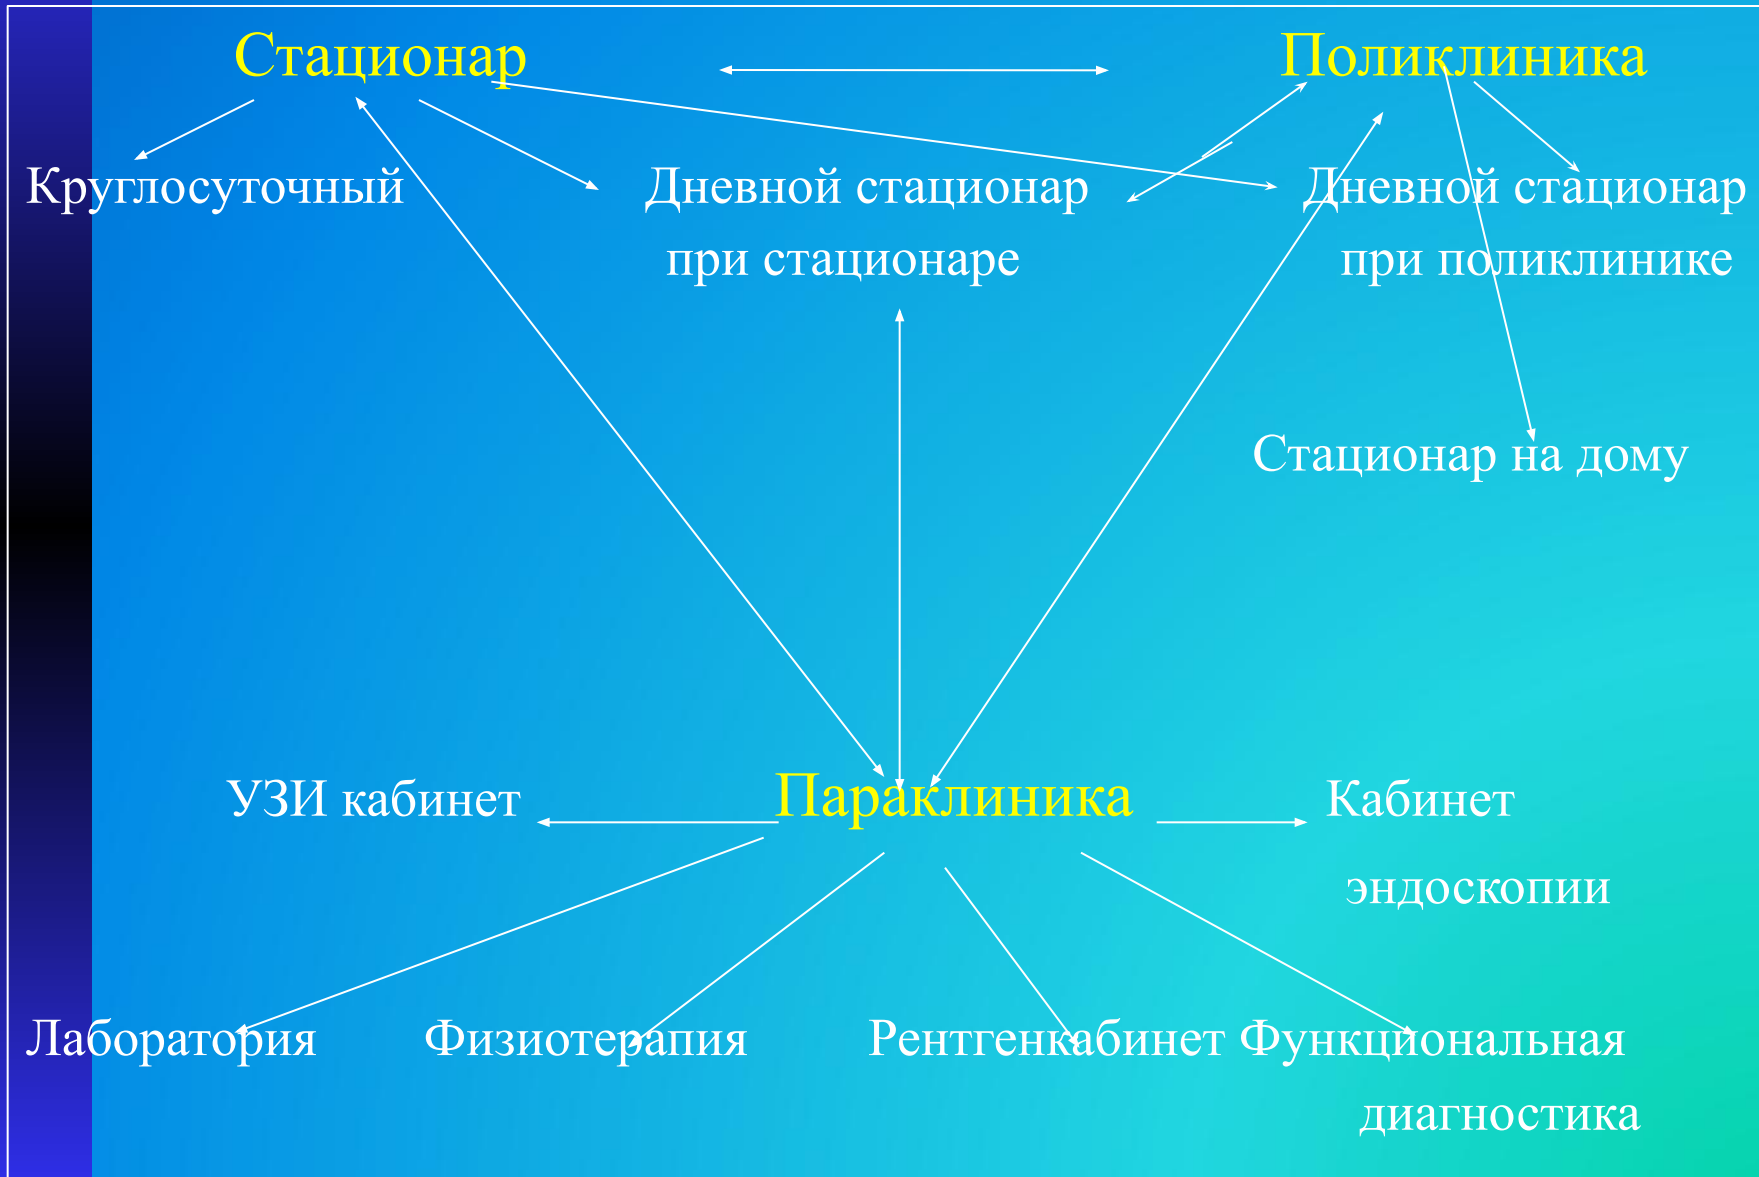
Стационар

Поликлиника

Круглосуточный

Дневной стационар при стационаре

Дневной стационар при поликлинике

Стационар на дому

УЗИ кабинет

Параклиника

Кабинет эндоскопии

Лаборатория

Физиотерапия

Рентгенкабинет

Функциональная диагностика